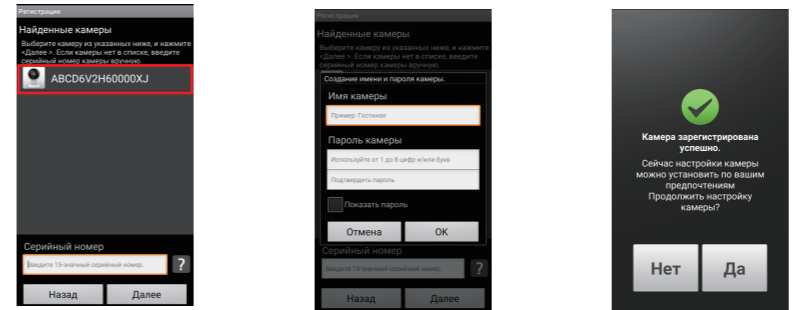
Регистрация

Найденные камеры

Выберите камеру из указанных ниже, и нажмите <Далее >. Если камеры нет в списке, введите серийный номер камеры вручную.

ABCD6V2H60000XJ

Серийный номер

Введите 15-значный серийный номер.

?

Назад

Далее

Регистрация

Найденные камеры

Выберите камеру из указанных ниже, и нажмите <Далее >. Если камеры нет в списке, введите серийный номер камеры вручную.

Создание имени и пароля камеры.

Имя камеры

Пример: Гостиная

Пароль камеры

Используйте от 1 до 8 цифр и/или букв

Подтвердить пароль

Показать пароль

Отмена

OK

Серийный номер

Введите 15-значный серийный номер.

?

Назад

Далее

Камера зарегистрирована успешно.

Сейчас настройки камеры можно установить по вашим предпочтениям
Продолжить настройку камеры?

Нет

Да